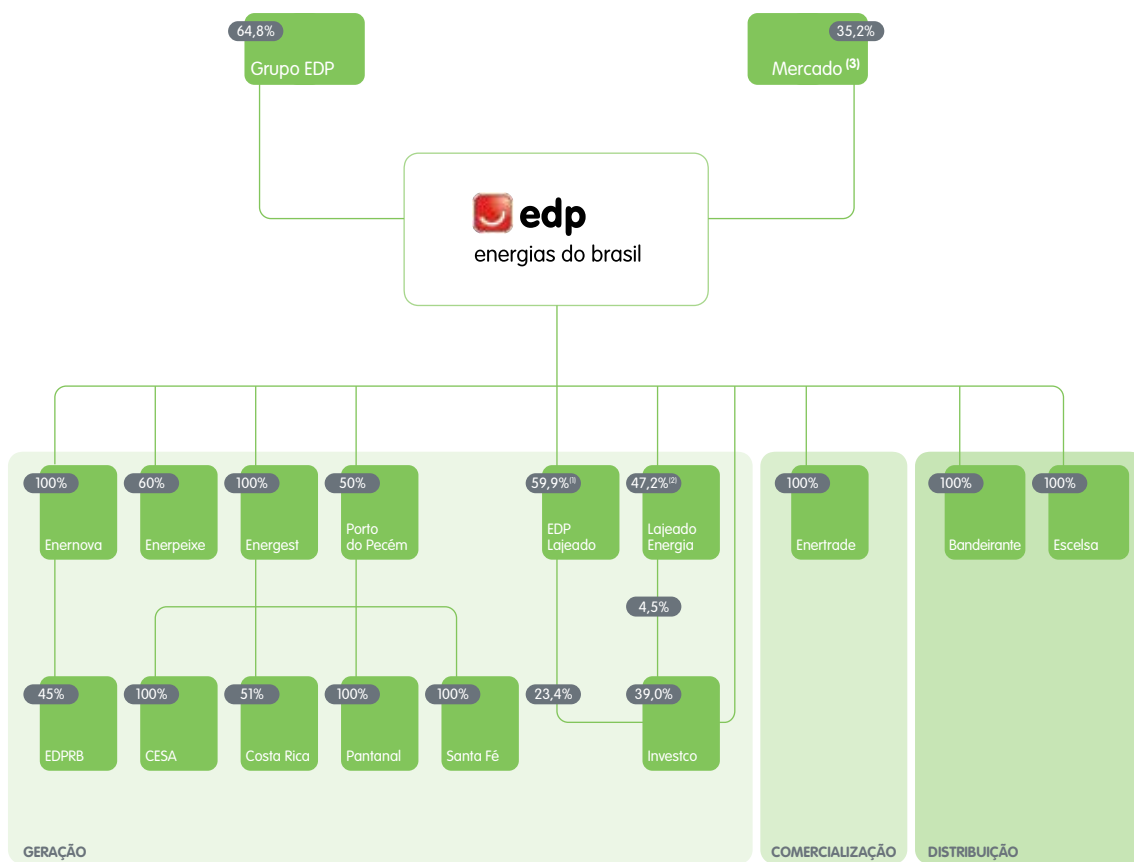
64,8%
Grupo EDP

35,2%
Mercado $^{(3)}$

edp
energias do brasil

100%
Enernova

60%
Enerpeixe

100%
Energest

50%
Porto do Pecém

59,9%$^{(1)}$
EDP Lajeado

47,2%$^{(2)}$
Lajeado Energia

100%
Enertrade

100%
Bandeirante

100%
Escelsa

4,5%

45%
EDPRB

100%
CESA

51%
Costa Rica

100%
Pantanal

100%
Santa Fé

23,4%

39,0%
Investco

GERAÇÃO

COMERCIALIZAÇÃO

DISTRIBUIÇÃO